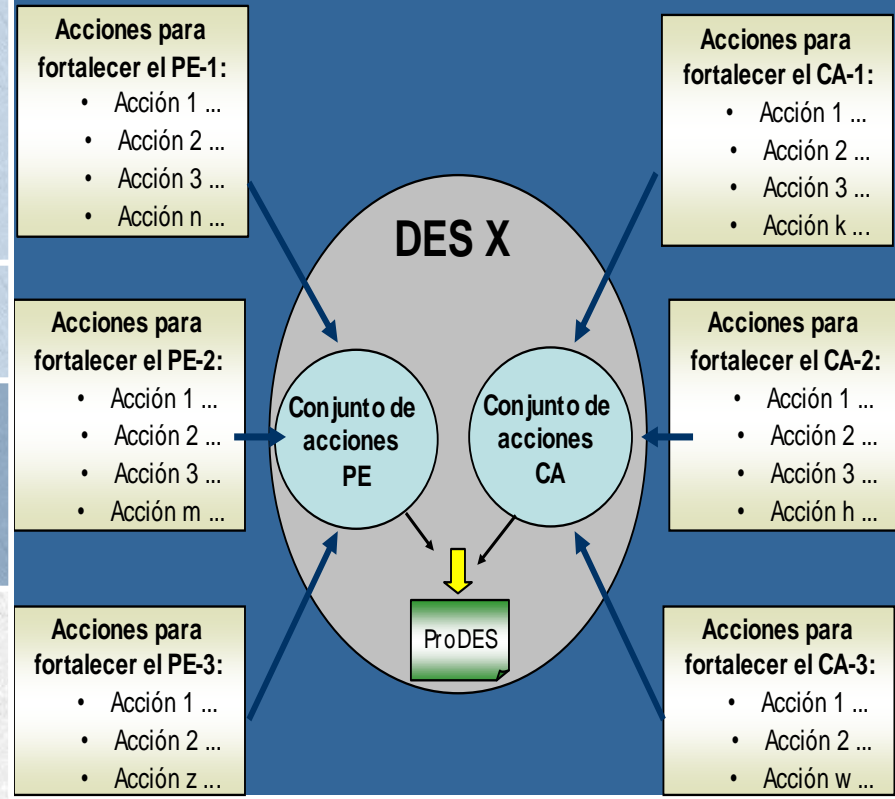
Acciones para fortalecer el PE-1:
- Acción 1 ...
- Acción 2 ...
- Acción 3 ...
- Acción n ...

Acciones para fortalecer el CA-1:
- Acción 1 ...
- Acción 2 ...
- Acción 3 ...
- Acción k ...

DES X

Acciones para fortalecer el PE-2:
- Acción 1 ...
- Acción 2 ...
- Acción 3 ...
- Acción m ...

Conjunto de acciones PE

Conjunto de acciones CA

Acciones para fortalecer el CA-2:
- Acción 1 ...
- Acción 2 ...
- Acción 3 ...
- Acción h ...

ProDES

Acciones para fortalecer el PE-3:
- Acción 1 ...
- Acción 2 ...
- Acción z ...

Acciones para fortalecer el CA-3:
- Acción 1 ...
- Acción 2 ...
- Acción w ...